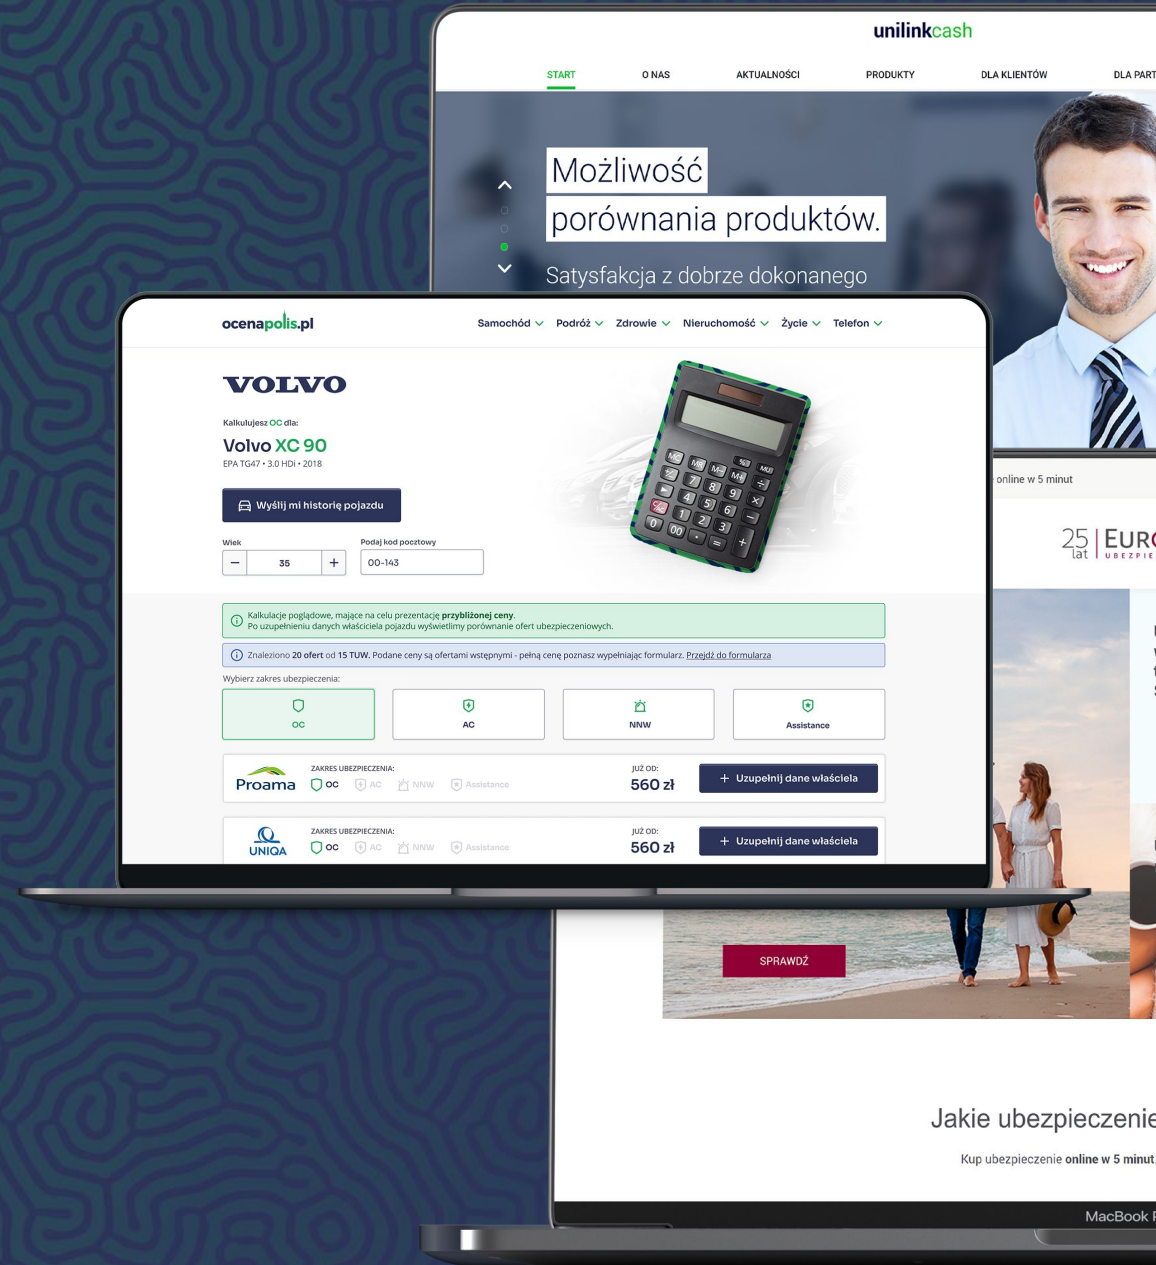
unilinkcash

START O NAS AKTUALNOŚCI PRODUKTY DLA KLIENTÓW DLA PART

Możliwość porównania produktów.

Satysfakcja z dobrze dokonanego

ocenapolis.pl

Samochód Podróż Zdrowie Nieruchomość Życie Telefon

VOLVO

Kalkulujesz OC dla:

Volvo XC 90

EPA TG47 • 3.0 HDI • 2018

Wyślij mi historię pojazdu

Wiek

35

Podaj kod pocztowy

00-143

Kalkulacje poglądowe, mające na celu prezentację przybliżonej ceny.
Po uzupełnieniu danych właściciela pojazdu wyświetlimy porównanie ofert ubezpieczeniowych.

Znaleziono 20 ofert od 15 TUW. Podane ceny są ofertami wstępnymi - pełną cenę poznasz wypełniając formularz. Przejdź do formularza

Wybierz zakres ubezpieczenia:

OC | AC | NNW | Assistance

Proama
ZAKRES UBEZPIECZENIA:
OC AC NNW Assistance
JUŻ OD:
560 zł
Uzupełnij dane właściciela

UNIQA
ZAKRES UBEZPIECZENIA:
OC AC NNW Assistance
JUŻ OD:
560 zł
Uzupełnij dane właściciela

online w 5 minut

25 lat | EURO
UBEZPIE

SPRAWDŹ

Jakie ubezpieczenie

Kup ubezpieczenie online w 5 minut

MacBook